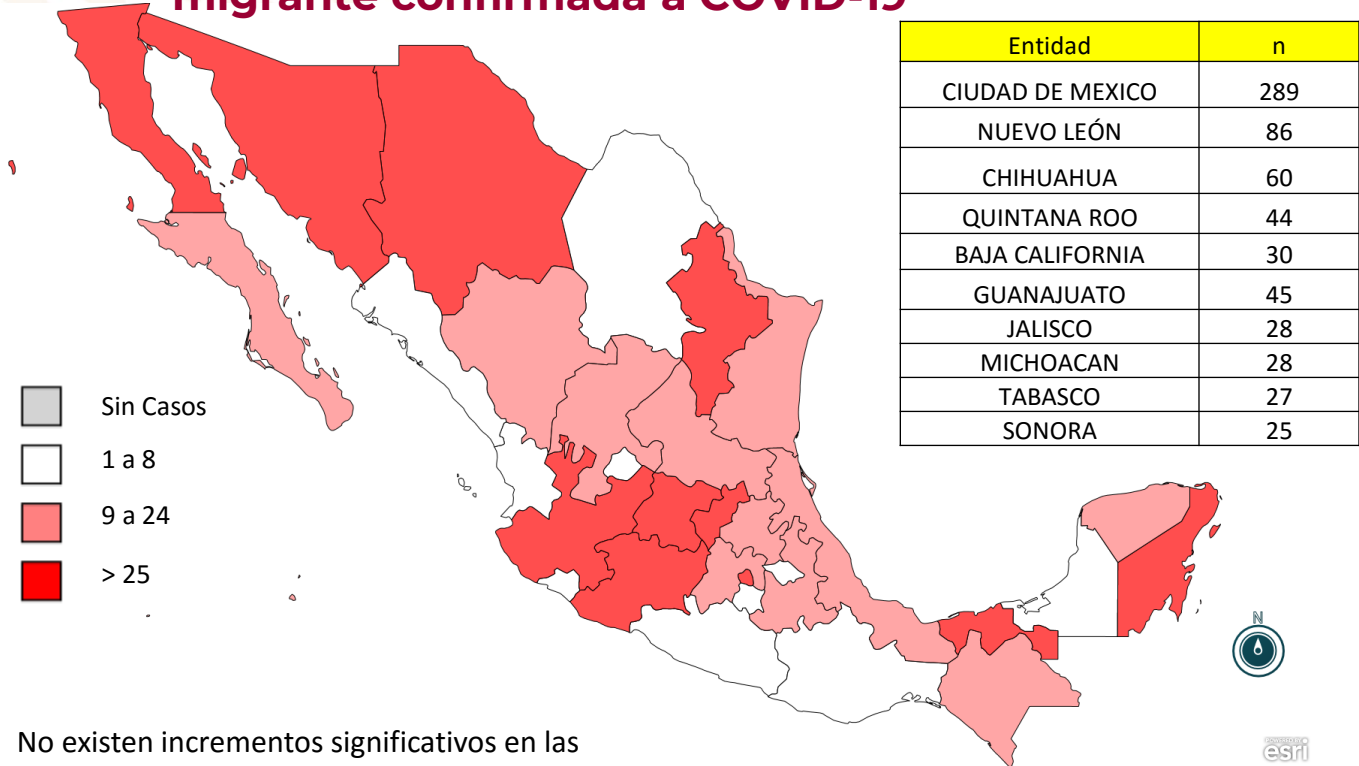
migrante confirmada a COVID-19

| Entidad | n |
|---|---|
| CIUDAD DE MEXICO | 289 |
| NUEVO LEÓN | 86 |
| CHIHUAHUA | 60 |
| QUINTANA ROO | 44 |
| BAJA CALIFORNIA | 30 |
| GUANAJUATO | 45 |
| JALISCO | 28 |
| MICHOACAN | 28 |
| TABASCO | 27 |
| SONORA | 25 |

Sin Casos

1 a 8

9 a 24

> 25

N

No existen incrementos significativos en las

esri